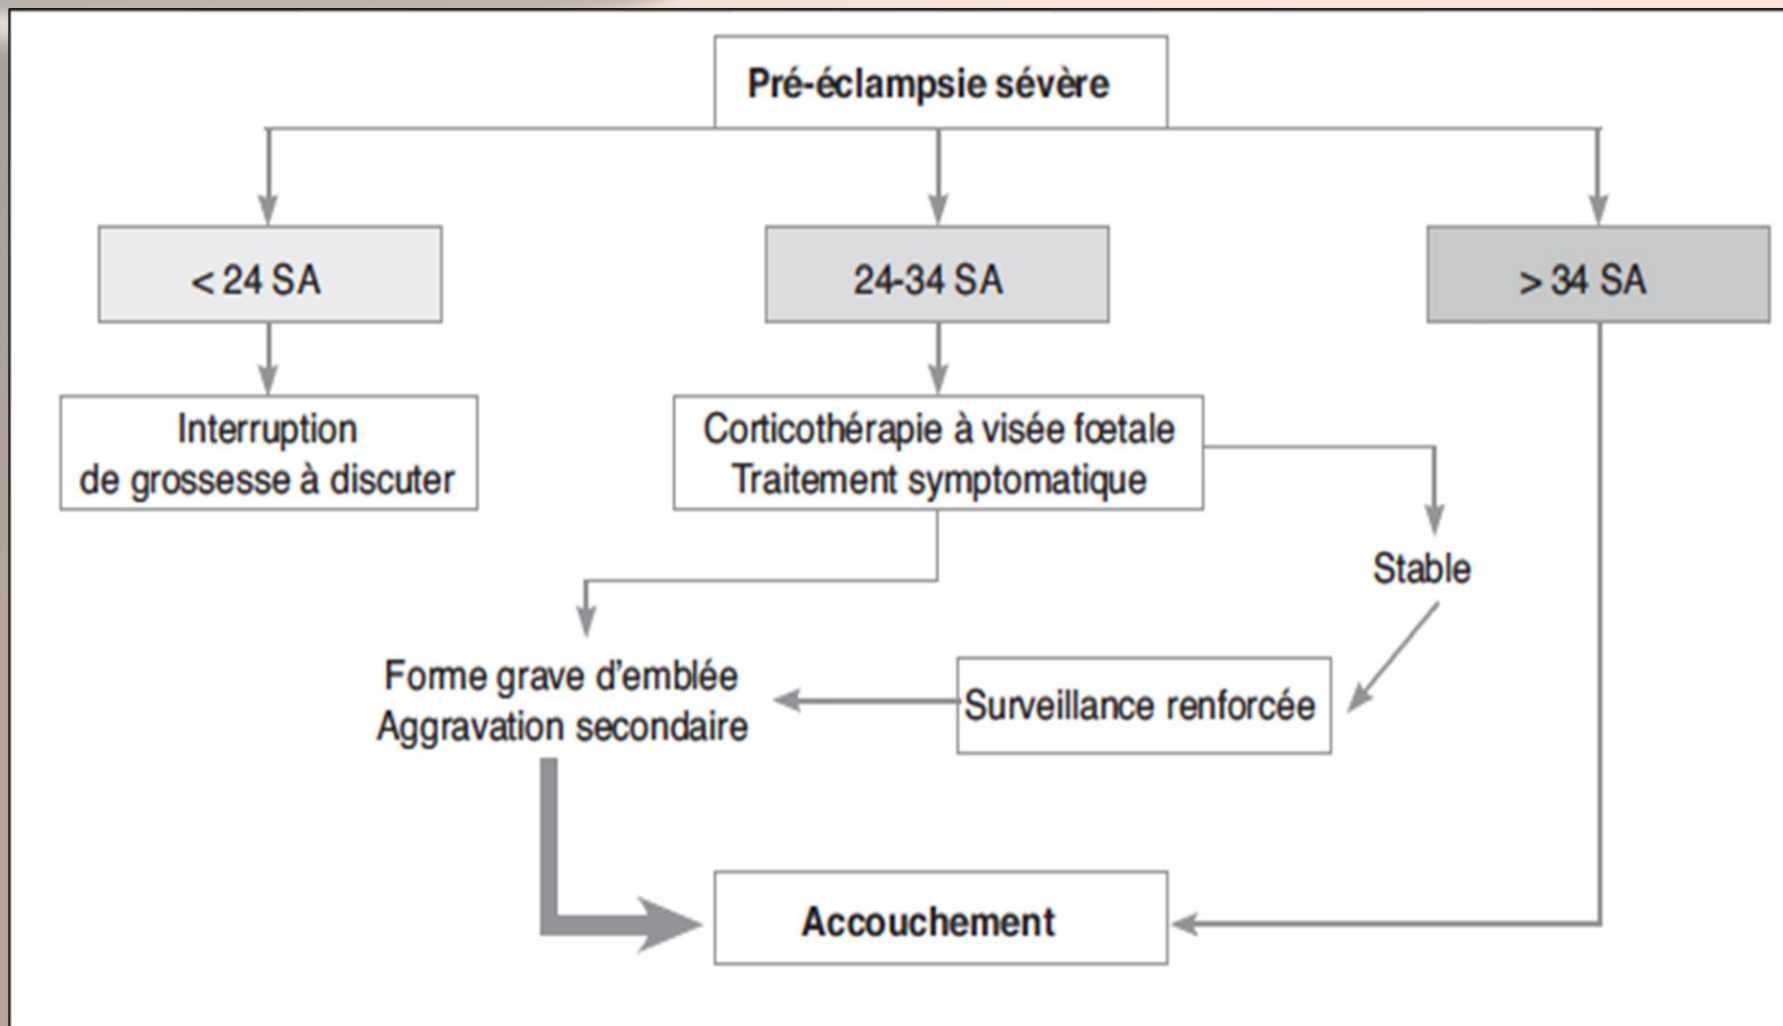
Pré-éclampsie sévère

< 24 SA

24-34 SA

> 34 SA

Interruption de grossesse à discuter

Corticothérapie à visée fœtale
Traitement symptomatique

Stable

Forme grave d'emblée
Aggravation secondaire

Surveillance renforcée

Accouchement